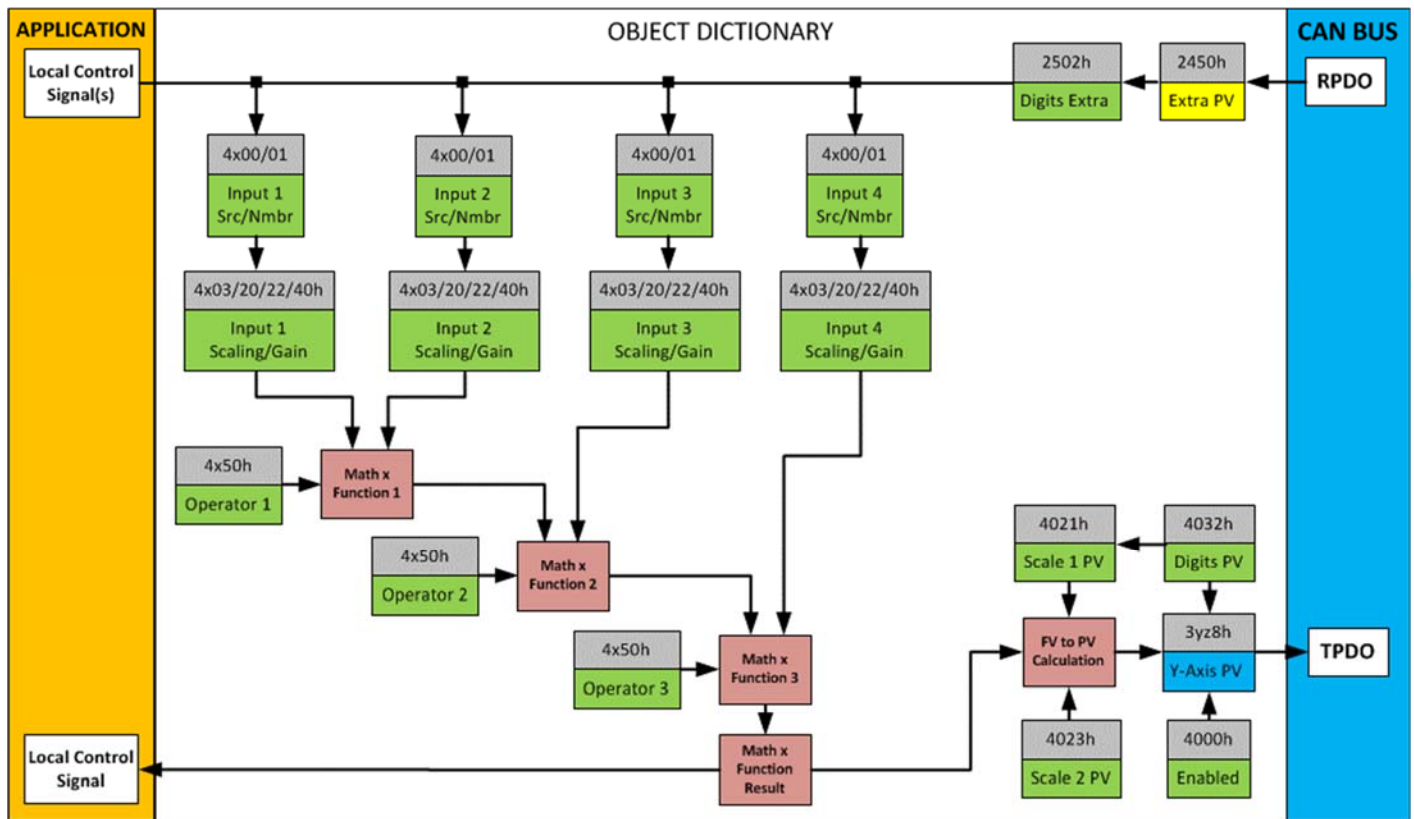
APPLICATION

OBJECT DICTIONARY

CAN BUS

Local Control Signal(s)

2502h
Digits Extra

2450h
Extra PV

RPDO

4x00/01
Input 1 Src/Nmbr

4x00/01
Input 2 Src/Nmbr

4x00/01
Input 3 Src/Nmbr

4x00/01
Input 4 Src/Nmbr

4x03/20/22/40h
Input 1 Scaling/Gain

4x03/20/22/40h
Input 2 Scaling/Gain

4x03/20/22/40h
Input 3 Scaling/Gain

4x03/20/22/40h
Input 4 Scaling/Gain

4x50h
Operator 1

Math x Function 1

4x50h
Operator 2

Math x Function 2

4x50h
Operator 3

Math x Function 3

Math x Function Result

4021h
Scale 1 PV

4032h
Digits PV

FV to PV Calculation

3yz8h
Y-Axis PV

TPDO

4023h
Scale 2 PV

4000h
Enabled

Local Control Signal